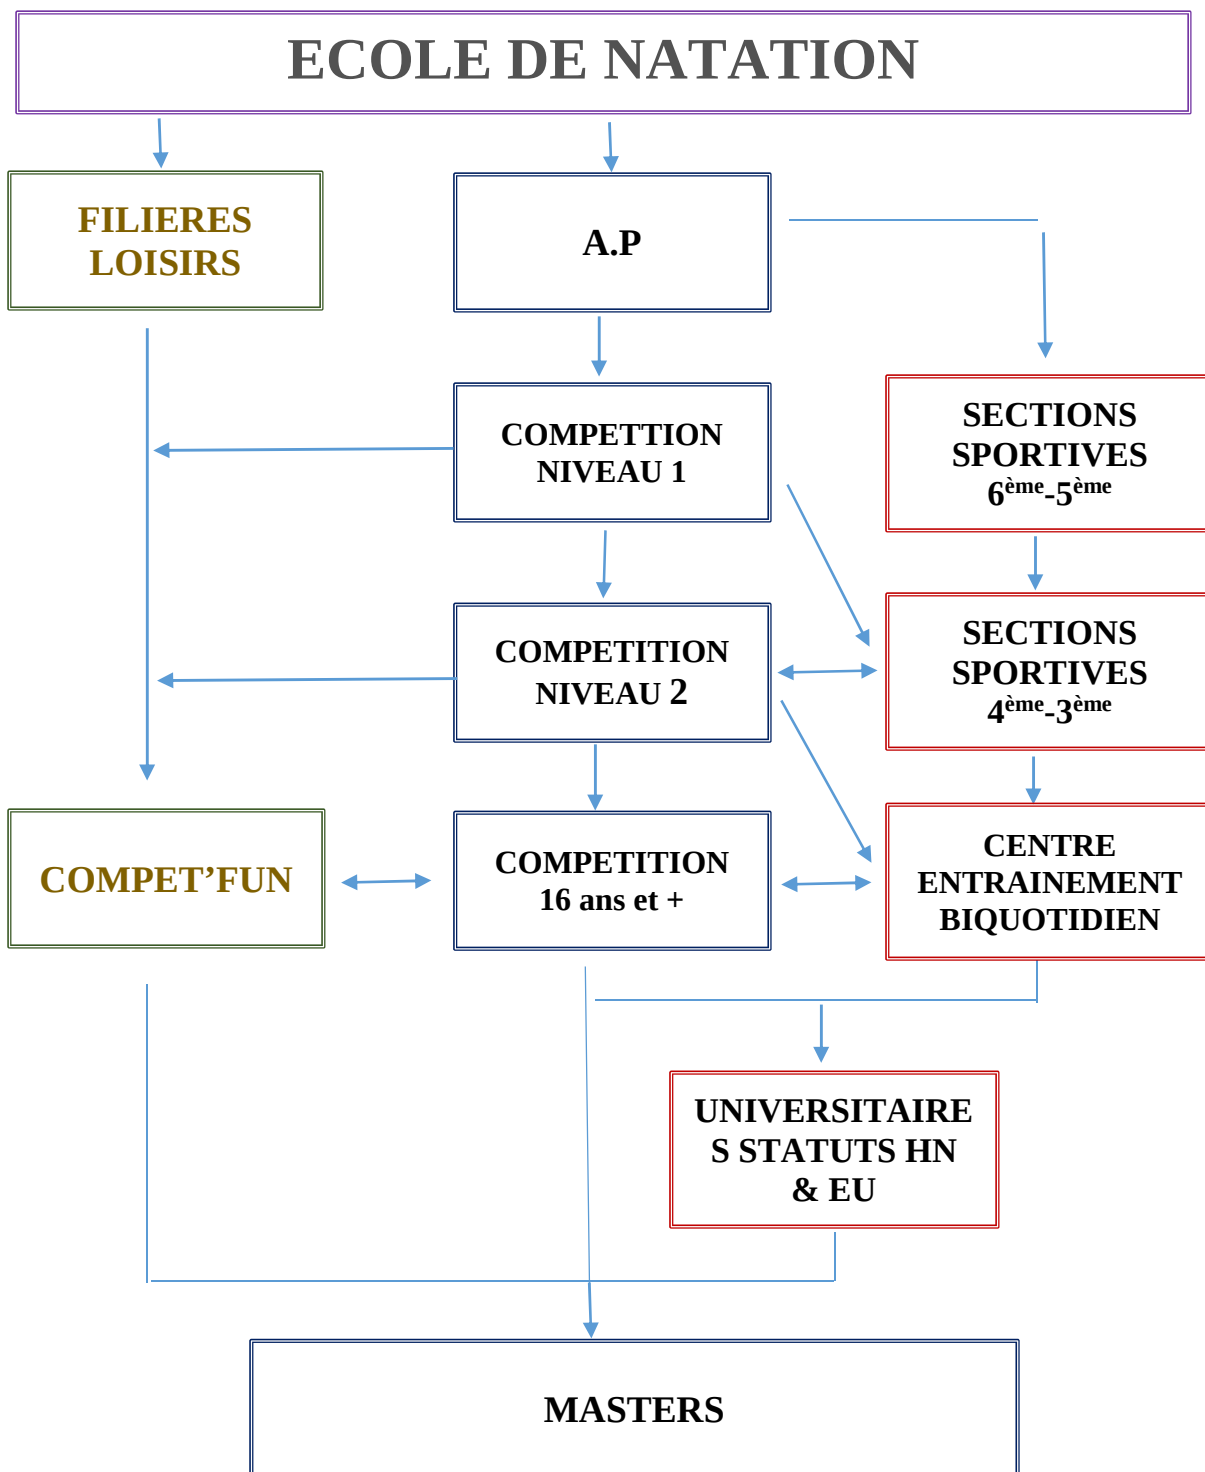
ECOLE DE NATATION

FILIERES LOISIRS

A.P

COMPETTION NIVEAU 1

SECTIONS SPORTIVES $6^{ème}$-$5^{ème}$

COMPETITION NIVEAU 2

SECTIONS SPORTIVES $4^{ème}$-$3^{ème}$

COMPET'FUN

COMPETITION 16 ans et +

CENTRE ENTRAINEMENT BIQUOTIDIEN

UNIVERSITAIRE S STATUTS HN & EU

MASTERS